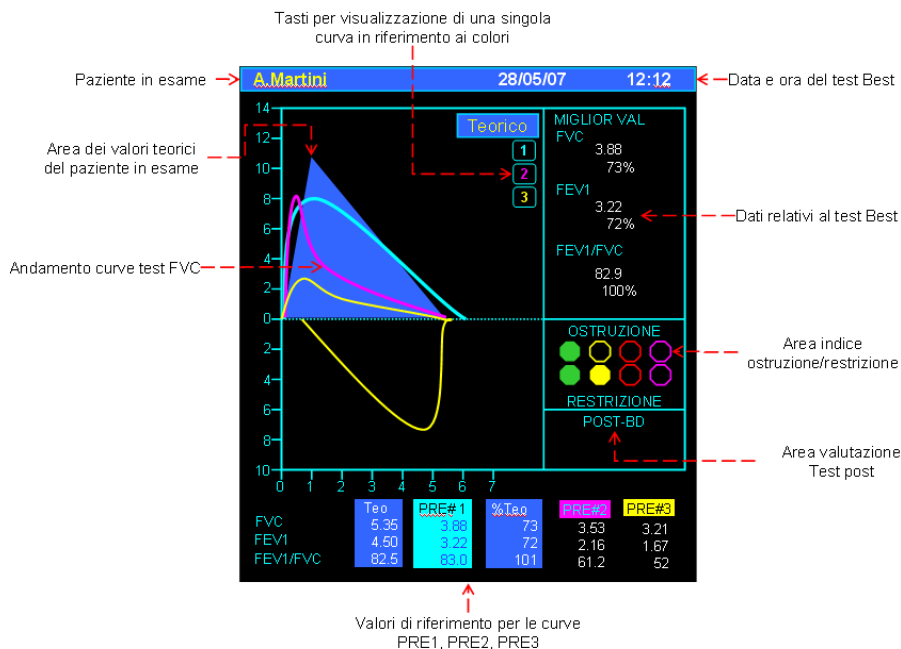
Tasti per visualizzazione di una singola curva in riferimento ai colori

Paziente in esame

A.Martini 28/05/07 12:12

Data e ora del test Best

Area dei valori teorici del paziente in esame

Andamento curve test FVC

14
12
10
8
6
4
2
0
2
4
6
8
10

0 1 2 3 4 5 6 7

Teorico

1
2
3

MIGLIOR VAL
FVC
3.88
73%

FEV1
3.22
72%

FEV1/FVC
82.9
100%

Dati relativi al test Best

OSTRUZIONE

RESTRIZIONE

Area indice ostruzione/restrizione

POST-BD

Area valutazione Test post

| | Teo | PRE#1 | %Teo | PRE#2 | PRE#3 |
|---|---|---|---|---|---|
| FVC | 5.35 | 3.88 | 73 | 3.53 | 3.21 |
| FEV1 | 4.50 | 3.22 | 72 | 2.16 | 1.67 |
| FEV1/FVC | 82.5 | 83.0 | 101 | 61.2 | 52 |

Valori di riferimento per le curve PRE1, PRE2, PRE3